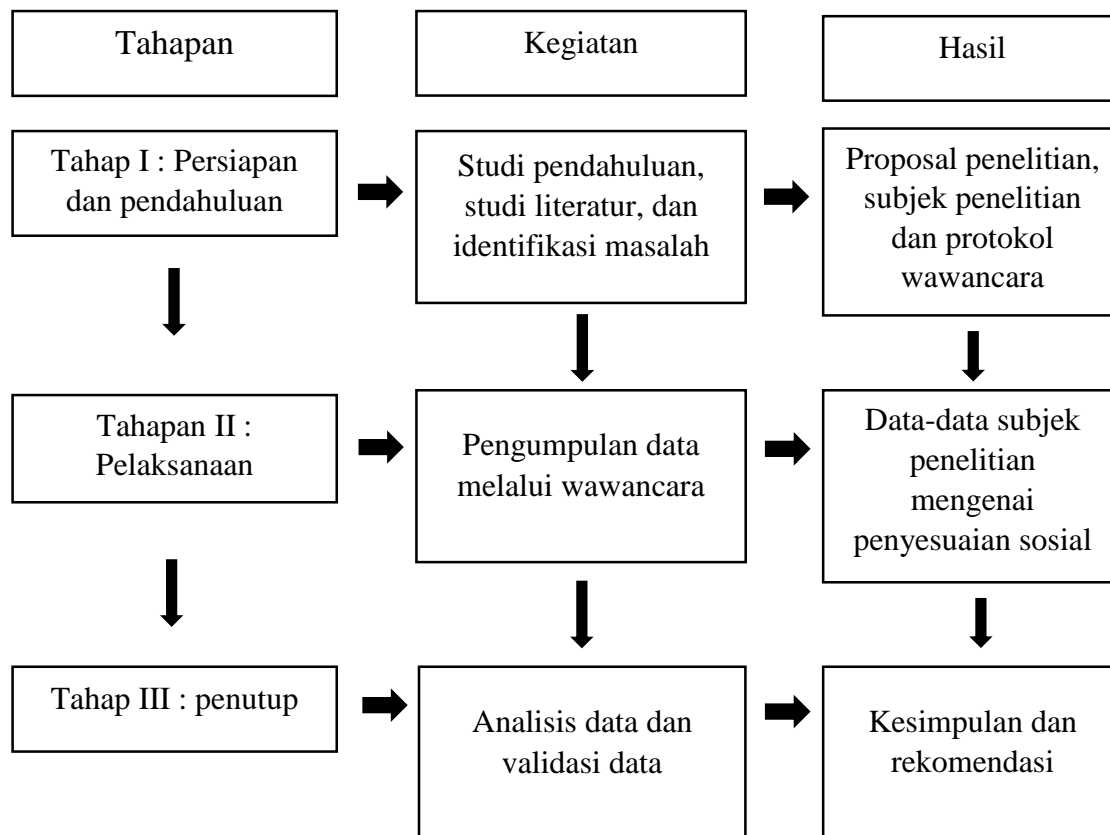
Tahapan

Kegiatan

Hasil

Tahap I : Persiapan dan pendahuluan

Studi pendahuluan, studi literatur, dan identifikasi masalah

Proposal penelitian, subjek penelitian dan protokol wawancara

Tahapan II : Pelaksanaan

Pengumpulan data melalui wawancara

Data-data subjek penelitian mengenai penyesuaian sosial

Tahap III : penutup

Analisis data dan validasi data

Kesimpulan dan rekomendasi